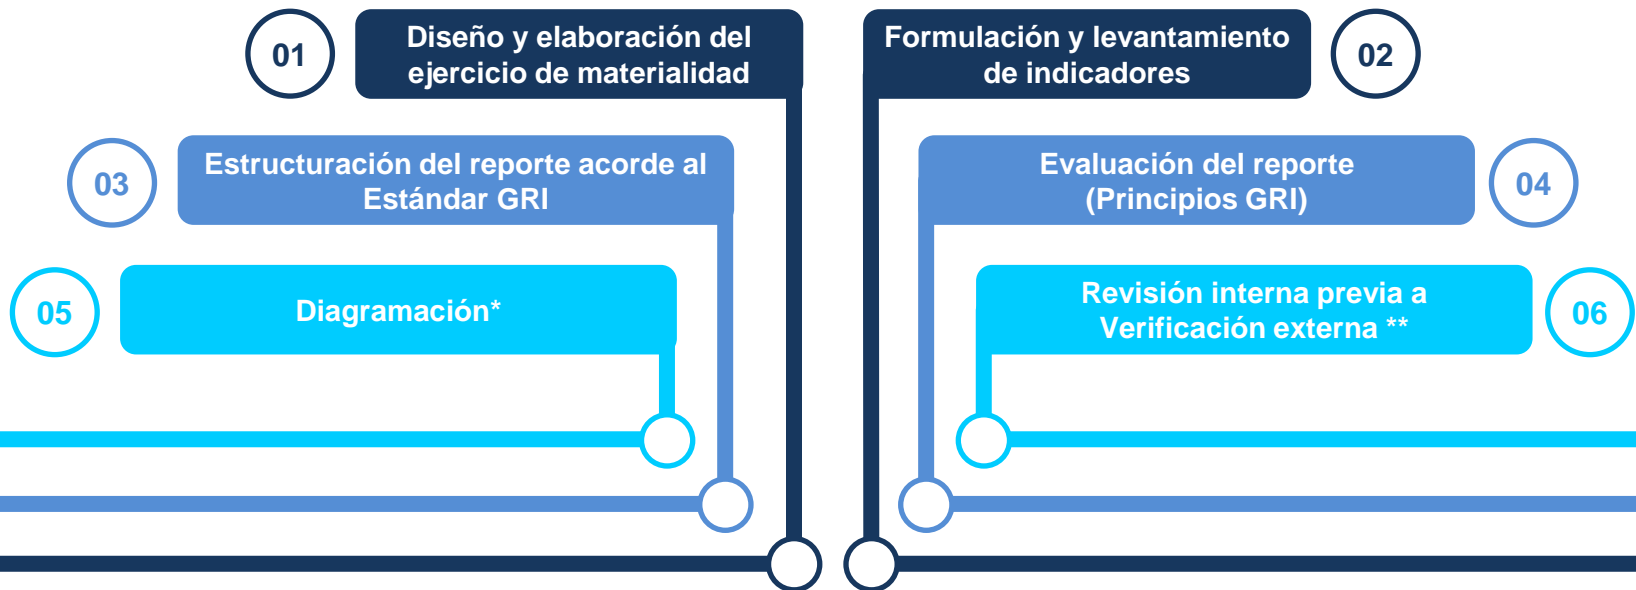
01

Diseño y elaboración del ejercicio de materialidad

Formulación y levantamiento de indicadores

02

03

Estructuración del reporte acorde al Estándar GRI

Evaluación del reporte (Principios GRI)

04

05

Diagramación*

Revisión interna previa a Verificación externa **

06